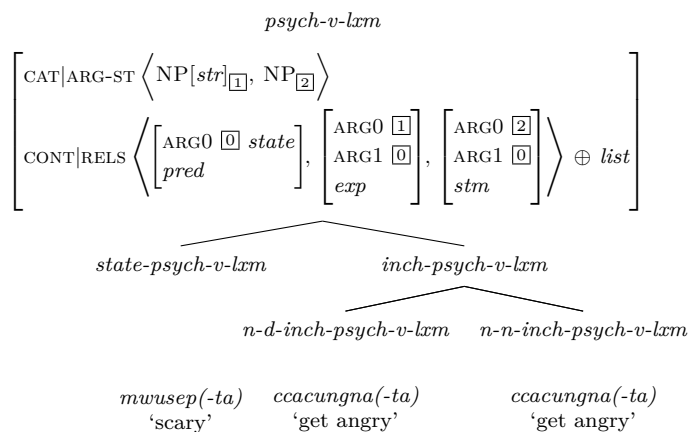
*psych-v-lxm*

$\begin{bmatrix} \text{CAT}|\text{ARG-ST} \left\langle \text{NP}[\textit{str}]_{\boxed{1}},\ \text{NP}_{\boxed{2}} \right\rangle \\ \text{CONT}|\text{RELS} \left\langle \begin{bmatrix} \text{ARG0}\ \boxed{0}\ \textit{state} \\ \textit{pred} \end{bmatrix}, \begin{bmatrix} \text{ARG0}\ \boxed{1} \\ \text{ARG1}\ \boxed{0} \\ \textit{exp} \end{bmatrix}, \begin{bmatrix} \text{ARG0}\ \boxed{2} \\ \text{ARG1}\ \boxed{0} \\ \textit{stm} \end{bmatrix} \right\rangle \oplus \textit{list} \end{bmatrix}$

*state-psych-v-lxm*

*inch-psych-v-lxm*

*n-d-inch-psych-v-lxm*

*n-n-inch-psych-v-lxm*

*mwusep(-ta)* 'scary'

*ccacungna(-ta)* 'get angry'

*ccacungna(-ta)* 'get angry'